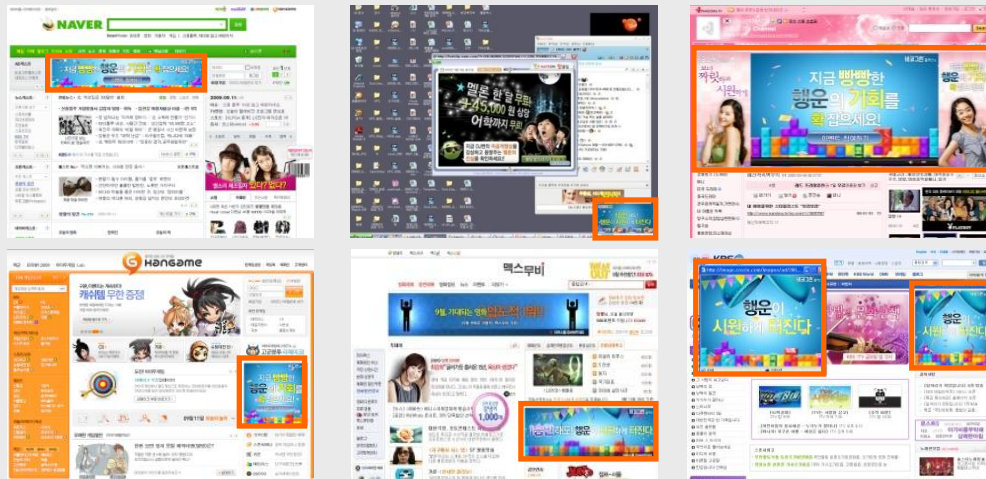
NAVER

지금 빵빵한 행운의 기회를 확잡으세요!

멜론 한 달 무료
25,000 원 상당

지금 빵빵한 행운의 기회를 확 잡으세요!

Hangame

캐쉬템 무료 증정

맥스무비

행운이 시원하게 터진다

KBS

행운이 시원하게 터진다